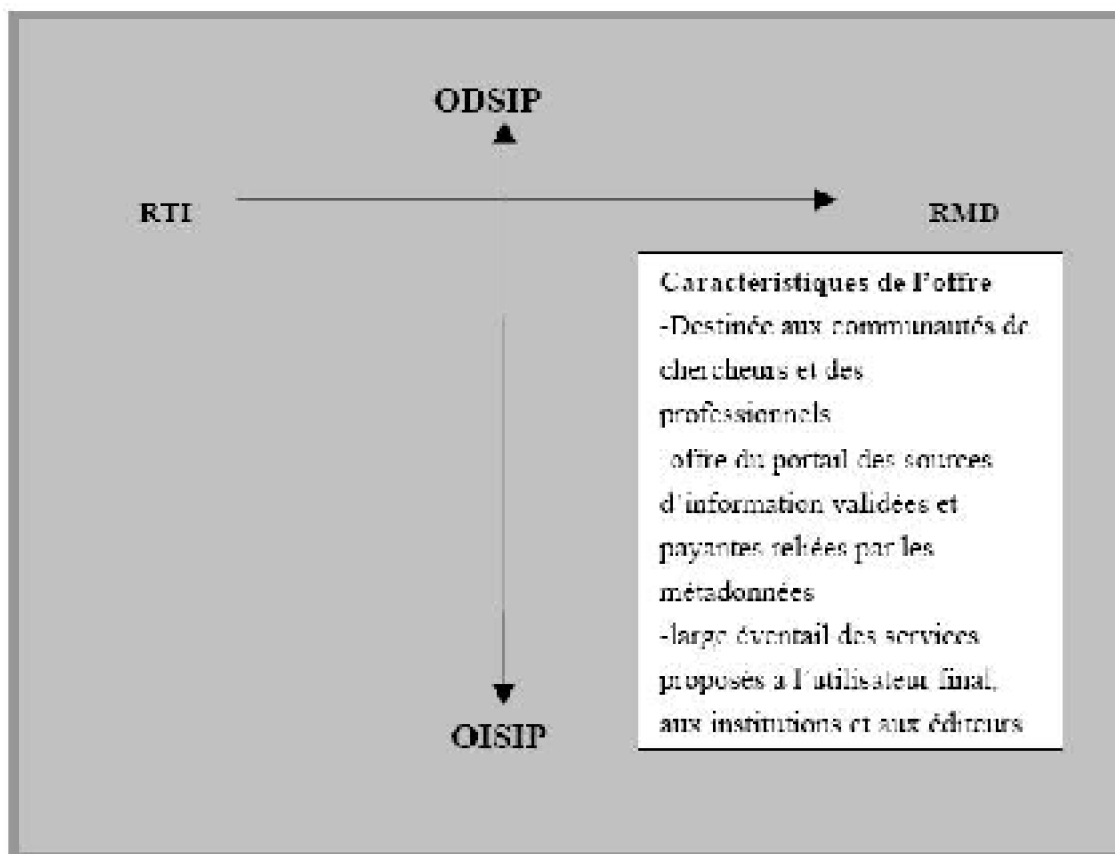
ODSIP

RTI

RMD

Caractéristiques de l'offre
-Destinée aux communautés de chercheurs et des professionnels
-offre du portail des sources d'information validées et payantes reliées par les métadonnées
-large éventail des services proposés à l'utilisateur final, aux institutions et aux éditeurs

OISIP